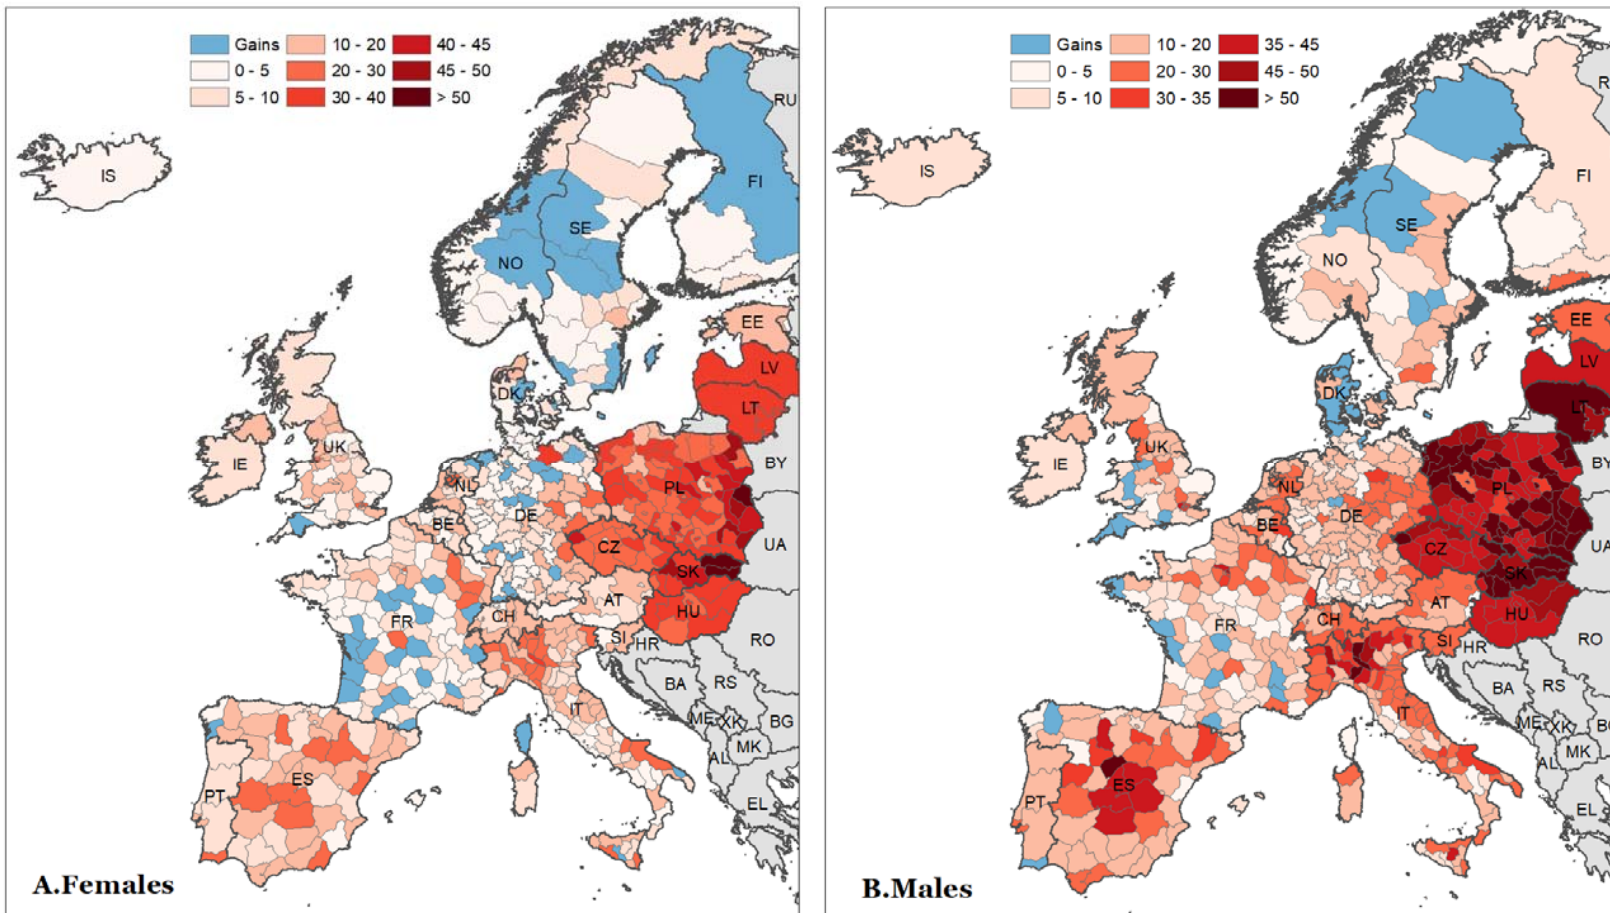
Gains
0 - 5
5 - 10
10 - 20
20 - 30
30 - 40
40 - 45
45 - 50
> 50

RU
IS
FI
SE
NO
EE
LV
DK
LT
UK
IE
BY
NL
PL
BE
DE
CZ
UA
SK
AT
FR
HU
CH
SI
HR
RO
BA
RS
IT
ME
XK
BG
MK
AL
ES
PT
EL

A.Females

Gains
0 - 5
5 - 10
10 - 20
20 - 30
30 - 35
35 - 45
45 - 50
> 50

R
IS
FI
SE
NO
EE
LV
DK
LT
UK
IE
BY
NL
PL
BE
DE
CZ
UA
SK
AT
FR
HU
CH
SI
HR
RO
BA
RS
IT
ME
XK
B
MK
AL
ES
PT
EL

B.Males